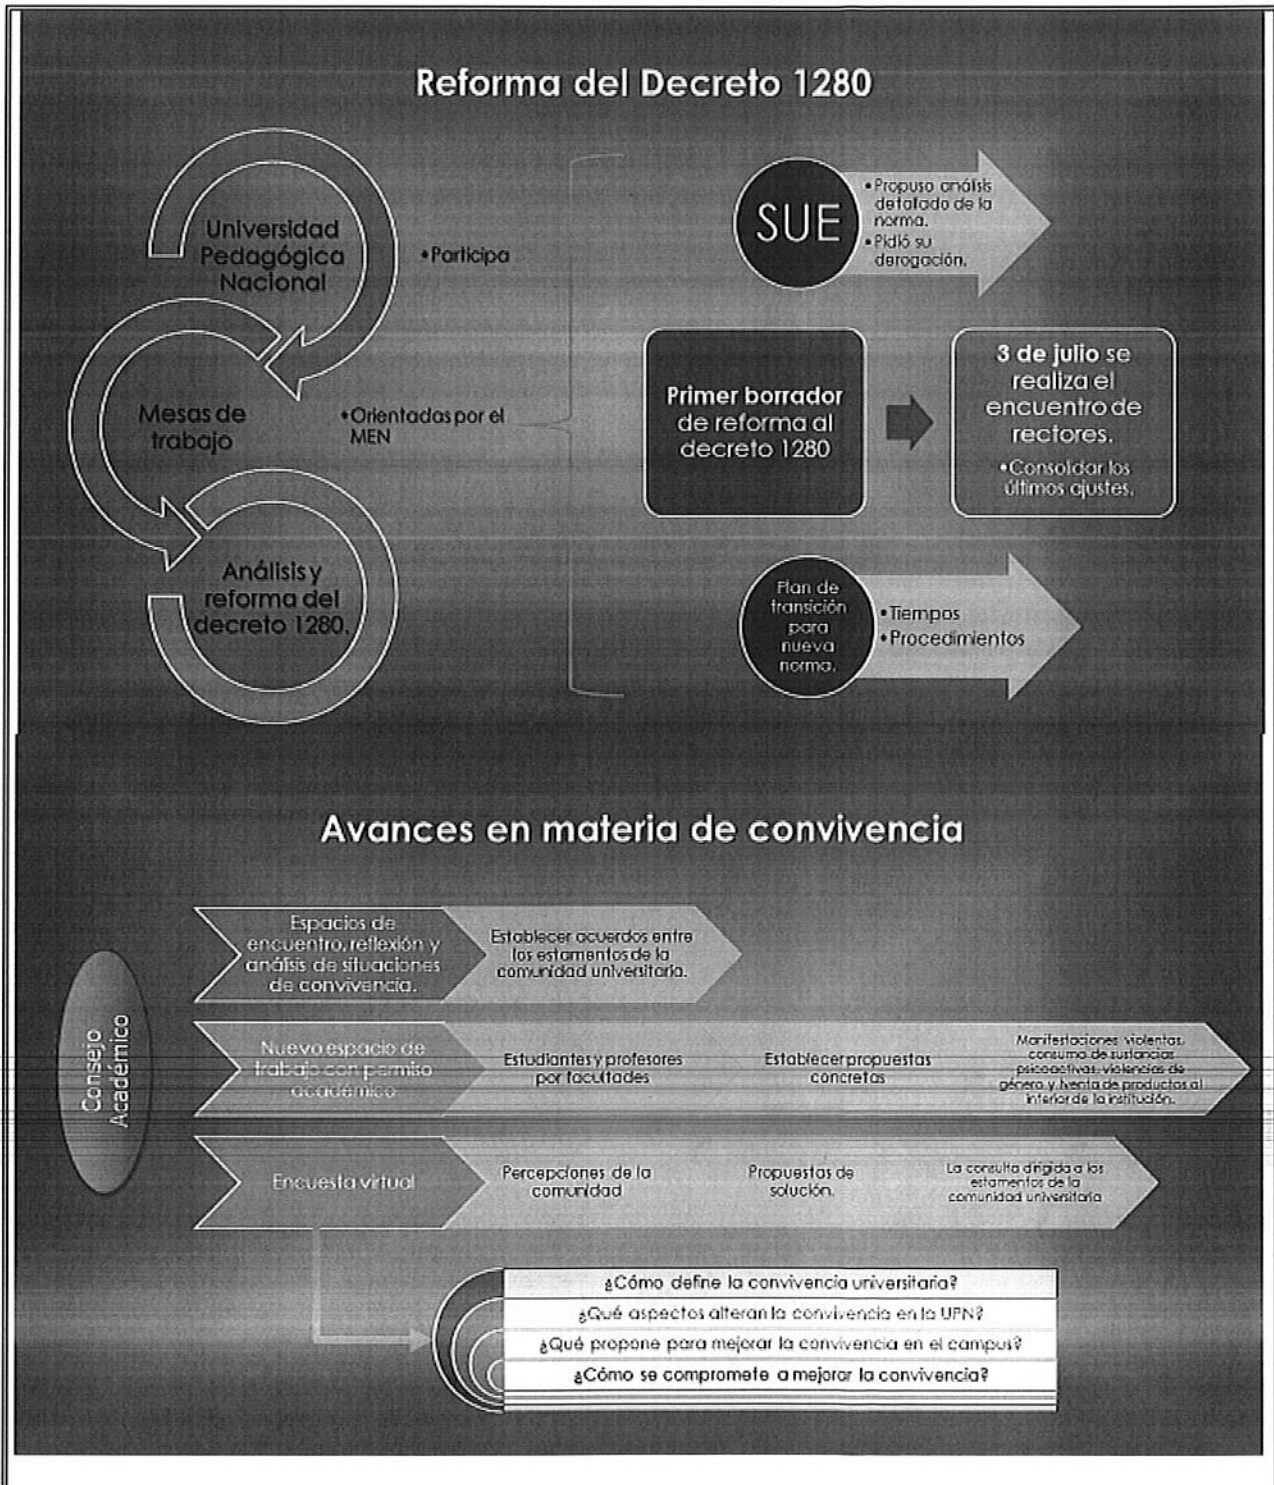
Reforma del Decreto 1280

Universidad Pedagógica Nacional

•Participa

Mesas de trabajo

•Orientadas por el MEN

Análisis y reforma del decreto 1280.

SUE

•Propuso análisis detallado de la norma.
•Pidió su derogación.

Primer borrador de reforma al decreto 1280

3 de julio se realiza el encuentro de rectores.

•Consolidar los últimos ajustes.

Plan de transición para nueva norma.

•Tiempos
•Procedimientos

Avances en materia de convivencia

Consejo Académico

Espacios de encuentro, reflexión y análisis de situaciones de convivencia.

Establecer acuerdos entre los estamentos de la comunidad universitaria.

Nuevo espacio de trabajo con permiso académico

Estudiantes y profesores por facultades

Establecer propuestas concretas

Manifestaciones violentas, consumo de sustancias psicoactivas, violencias de género y venta de productos al interior de la institución.

Encuesta virtual

Percepciones de la comunidad

Propuestas de solución.

La consulta dirigida a los estamentos de la comunidad universitaria

¿Cómo define la convivencia universitaria?
¿Qué aspectos alteran la convivencia en la UPN?
¿Qué propone para mejorar la convivencia en el campus?
¿Cómo se compromete a mejorar la convivencia?